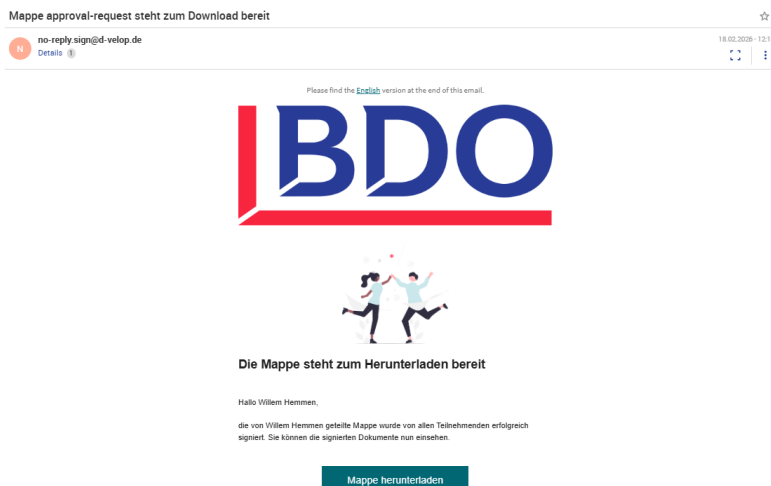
Mappe approval-request steht zum Download bereit

N

no-reply.sign@d-velop.de
Details 1

18.02.2026 - 12:1

Please find the English version at the end of this email.

BDO

Die Mappe steht zum Herunterladen bereit

Hallo Willem Hemmen,

die von Willem Hemmen geteilte Mappe wurde von allen Teilnehmenden erfolgreich signiert. Sie können die signierten Dokumente nun einsehen.

Mappe herunterladen